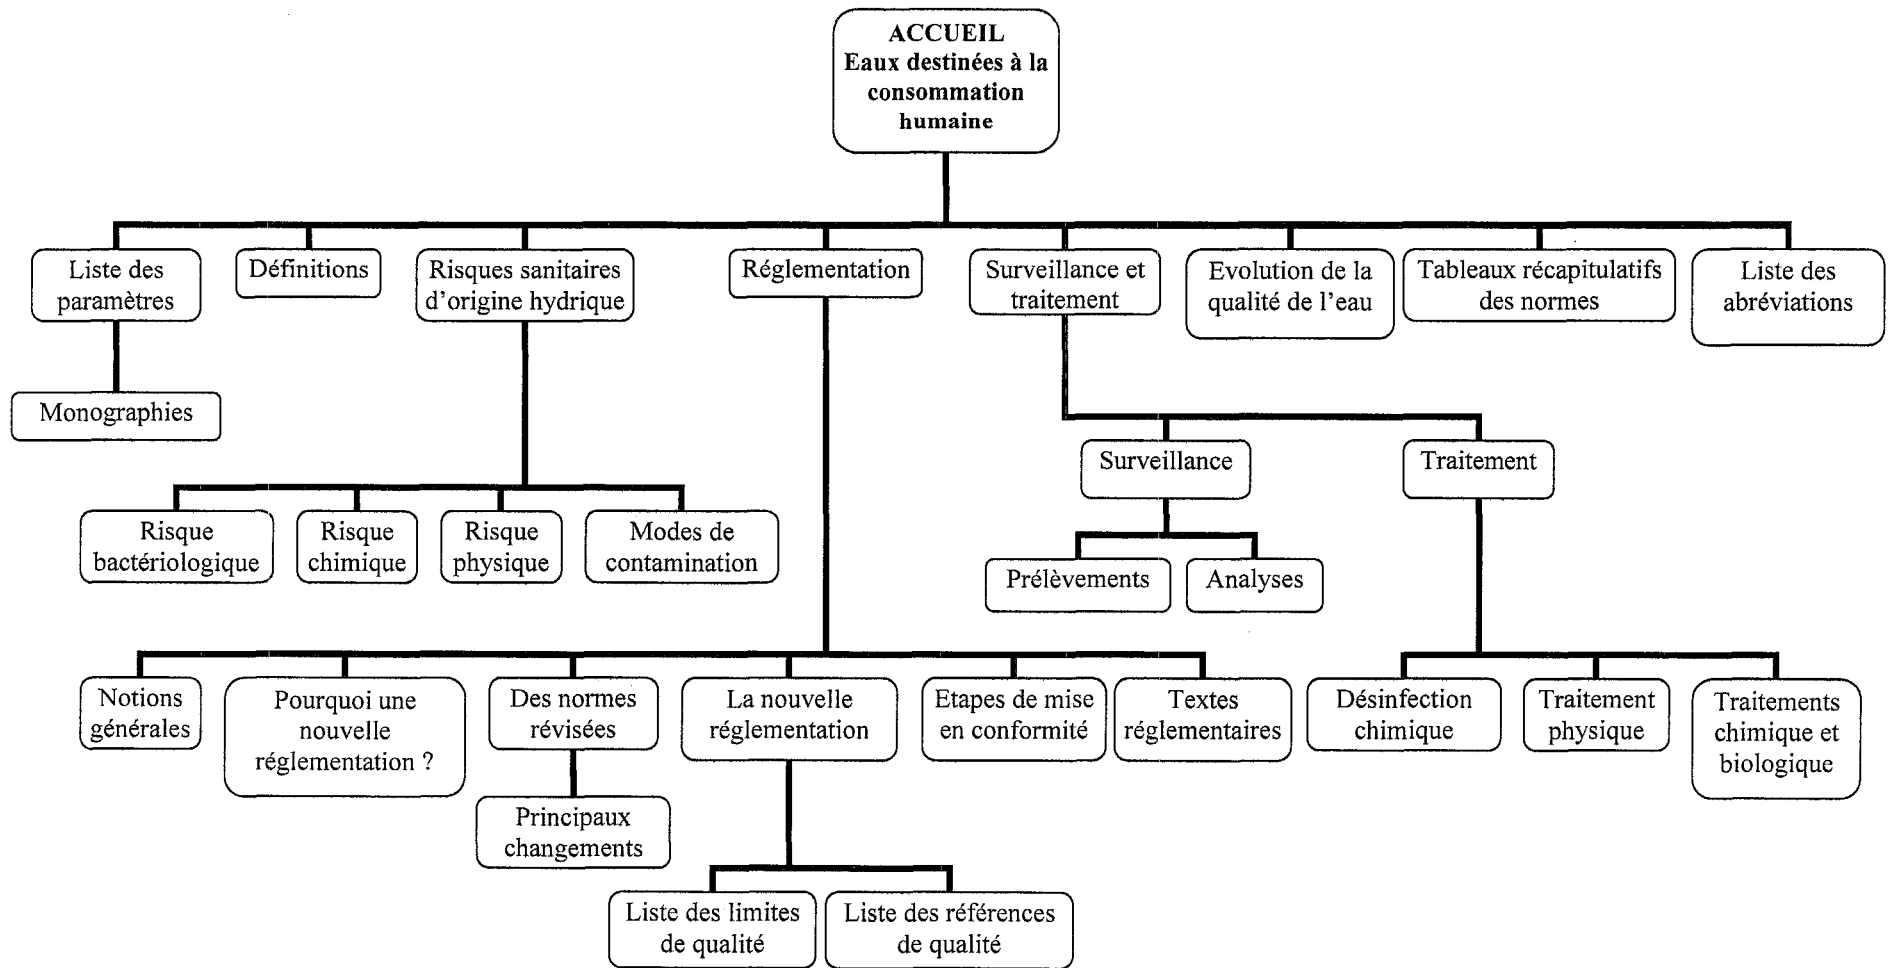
ACCUEIL
Eaux destinées à la consommation humaine

Liste des paramètres

Monographies

Définitions

Risques sanitaires d'origine hydrique

Risque bactériologique

Risque chimique

Risque physique

Modes de contamination

Réglementation

Notions générales

Pourquoi une nouvelle réglementation ?

Des normes révisées

Principaux changements

La nouvelle réglementation

Liste des limites de qualité

Liste des références de qualité

Etapes de mise en conformité

Textes réglementaires

Surveillance et traitement

Surveillance

Prélèvements

Analyses

Traitement

Désinfection chimique

Traitement physique

Traitements chimique et biologique

Evolution de la qualité de l'eau

Tableaux récapitulatifs des normes

Liste des abréviations